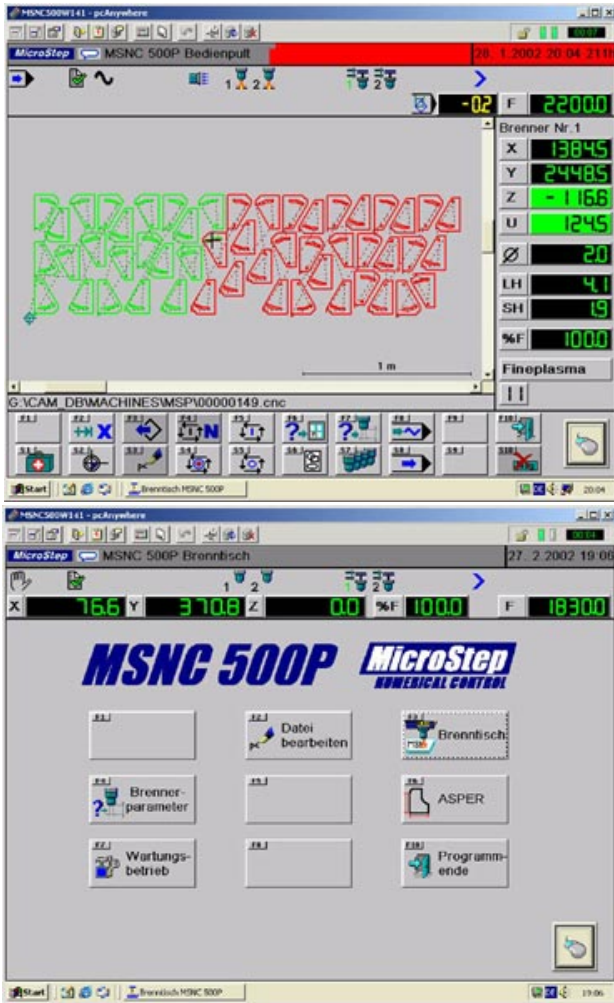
MSNC500W141 - pcAnywhere

MicroStep MSNC 500P Bedienpult 28. 1.2002 20:04 211

1 2

-02 F 2200.0

Brenner Nr.1

X 1384.5

Y 2448.5

Z -116.6

U 124.5

Ø 2.0

LH 4.1

SH 1.9

%F 100.0

Fineplasma

1 m

G:\CAM_DB\MACHINES\MSP\00000149.cnc

F1 F2 F3 F4 F5 F6 F7 F8 F9 F10

S1 S2 S3 S4 S5 S6 S7 S8 S9 S10

Start Brenntisch MSNC 500P 20:04

MSNC500W141 - pcAnywhere

MicroStep MSNC 500P Brenntisch 27. 2.2002 19:06

1 2

X 76.6 Y 370.8 Z 0.0 %F 100.0 F 1830.0

MSNC 500P MicroStep NUMERICAL CONTROL

F1

F2 Datei bearbeiten

F3 Brenntisch

F4 Brenner-parameter

F5

F6 ASPER

F7 Wartungs-betrieb

F8

F10 Programm-ende

Start Brenntisch MSNC 500P 19:06